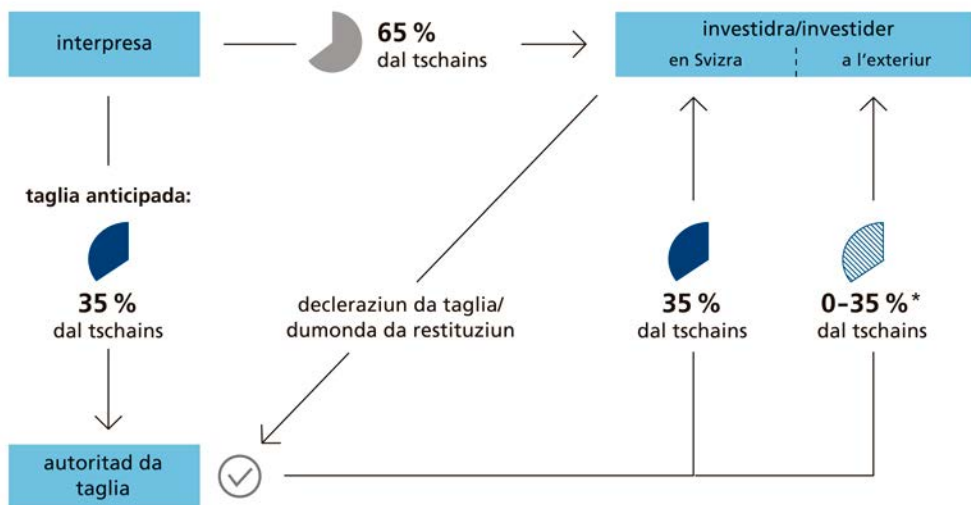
interpresa

65 %
dal tschains

investidra/investider
en Svizra
a l'exteriur

taglia anticipada:

35 %
dal tschains

declaraziun da taglia/
dumonda da restituziun

35 %
dal tschains

0–35 %*
dal tschains

autoritad da taglia